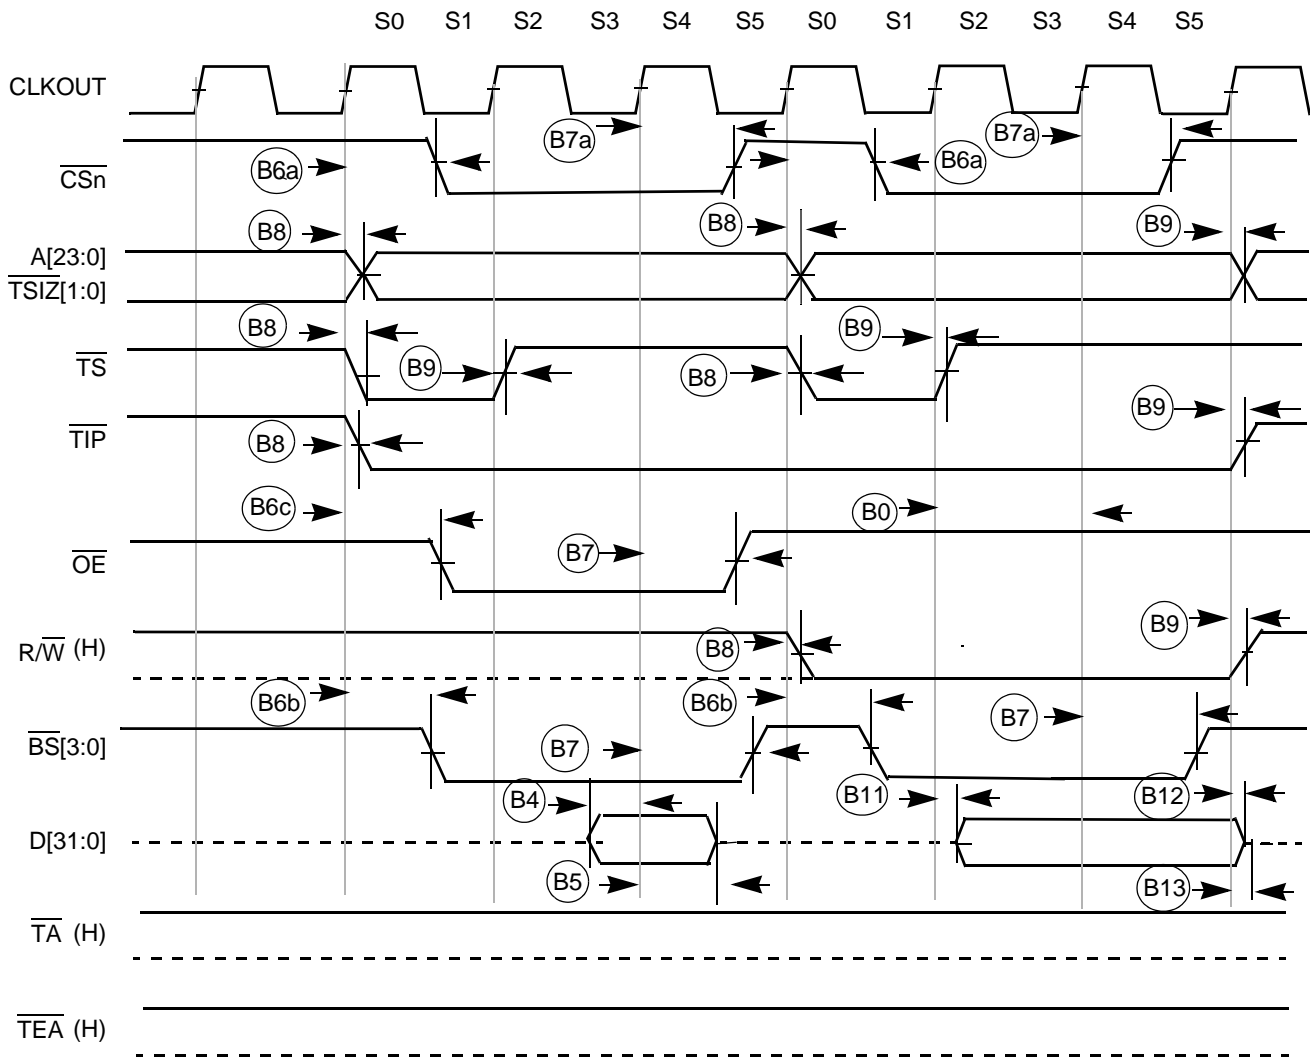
S0 S1 S2 S3 S4 S5 S0 S1 S2 S3 S4 S5

CLKOUT

$\overline{CSn}$

B6a B7a B6a B7a

B8 B8 B9

A[23:0]
$\overline{TSIZ}$[1:0]

B8 B9

$\overline{TS}$

B9 B8

B9

$\overline{TIP}$

B8

B6c B0

$\overline{OE}$

B7

R/$\overline{W}$ (H)

B9

B8

B6b B6b

B7

$\overline{BS}$[3:0]

B7

B4 B11 B12

D[31:0]

B5 B13

$\overline{TA}$ (H)

$\overline{TEA}$ (H)